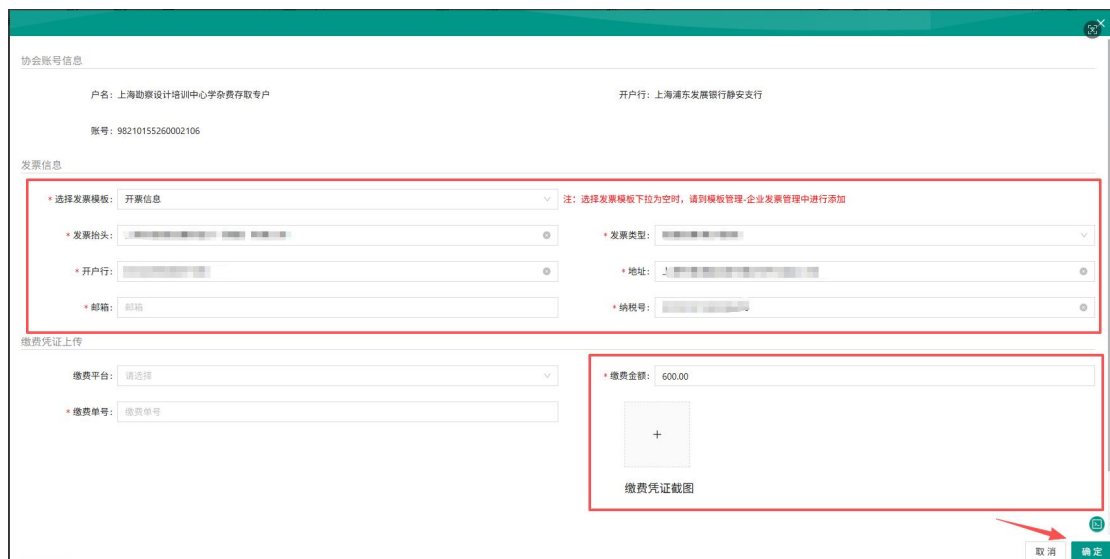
协会账号信息

户名：上海勘察设计培训中心学杂费存取专户

开户行：上海浦东发展银行静安支行

账号：98210155260002106

发票信息

* 选择发票模板：开票信息

注：选择发票模板下拉为空时，请到模板管理-企业发票管理中进行添加

* 发票抬头：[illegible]

* 发票类型：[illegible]

* 开户行：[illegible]

* 地址：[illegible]

* 邮箱：邮箱

* 纳税号：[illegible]

缴费凭证上传

缴费平台：请选择

* 缴费金额：600.00

* 缴费单号：缴费单号

+

缴费凭证截图

取消 确定